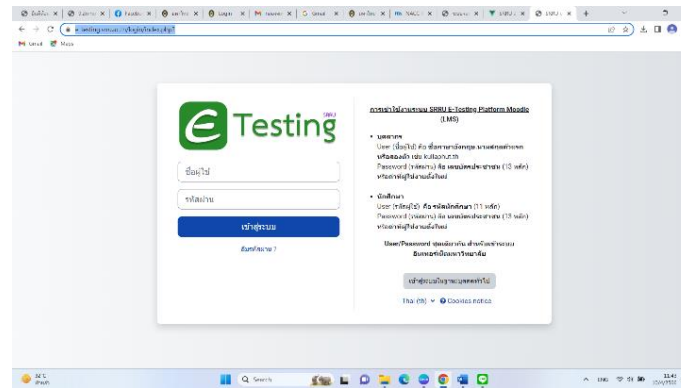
e Testing SRRU

ชื่อผู้ใช้

รหัสผ่าน

เข้าสู่ระบบ

ลืมรหัสผ่าน ?

การเข้าใช้งานระบบ SRRU E-Testing Platform Moodle (LMS)

• บุคลากร
User (ชื่อผู้ใช้) คือ ชื่ออีเมลมหาวิทยาลัย หรือของเดิม เช่น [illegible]
Password (รหัสผ่าน) คือ เลขบัตรประชาชน (13 หลัก) หรือรหัสผู้ใช้งานตั้งใหม่

• นักศึกษา
User (ชื่อผู้ใช้) คือ รหัสนักศึกษา (11 หลัก)
Password (รหัสผ่าน) คือ เลขบัตรประชาชน (13 หลัก) หรือรหัสผู้ใช้งานตั้งใหม่

User/Password ชุดเดียวกัน สำหรับเข้าระบบอินเทอร์เน็ตมหาวิทยาลัย

เข้าสู่ระบบในฐานะบุคคลทั่วไป

Thai (th) Cookies notice

Gmail Maps

Search

32°C

11:41